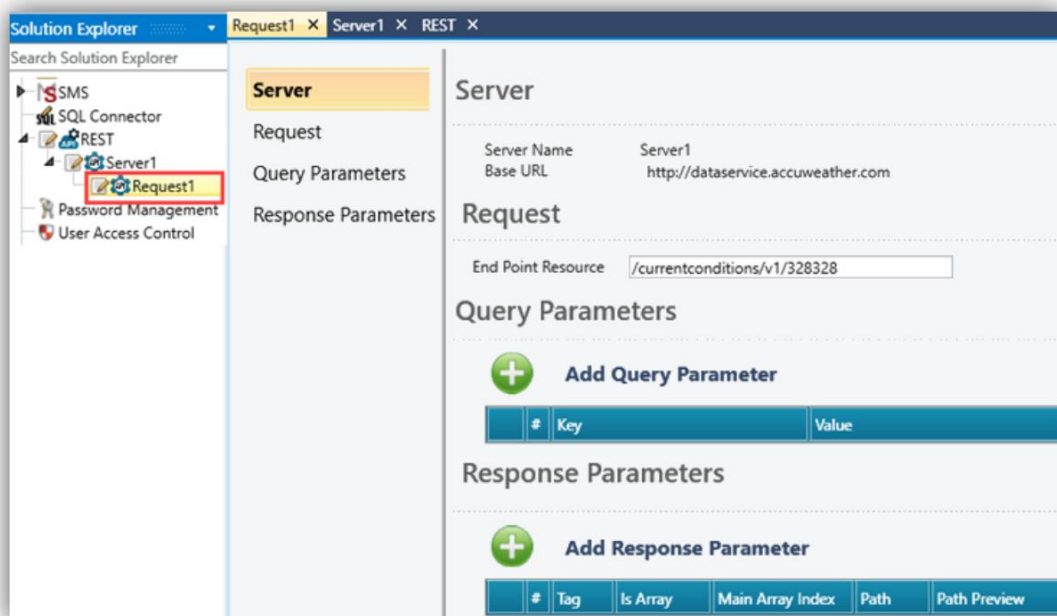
Solution Explorer

Request1 × Server1 × REST ×

Search Solution Explorer

SMS
SQL Connector
REST
Server1
Request1
Password Management
User Access Control

Server
Request
Query Parameters
Response Parameters

Server

Server Name Server1
Base URL http://dataservice.accuweather.com

Request

End Point Resource /currentconditions/v1/328328

Query Parameters

Add Query Parameter

| # | Key | Value |
|---|---|---|

Response Parameters

Add Response Parameter

| # | Tag | Is Array | Main Array Index | Path | Path Preview |
|---|---|---|---|---|---|